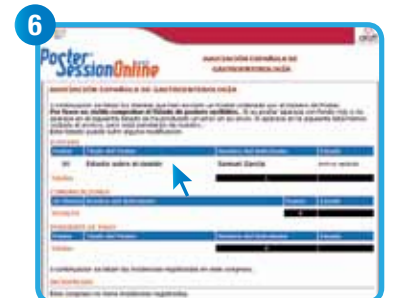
6

Poster SessionOnline

ASOCIACIÓN ESPAÑOLA DE GASTROENTEROLOGÍA

ASOCIACIÓN ESPAÑOLA DE GASTROENTEROLOGÍA

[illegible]

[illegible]

| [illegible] | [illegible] | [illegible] | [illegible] |
|---|---|---|---|
| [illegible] | Estudio sobre el modelo | Samuel García | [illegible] |

COMUNICACIONES

PÓSTERS DE PAGO

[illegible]

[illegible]